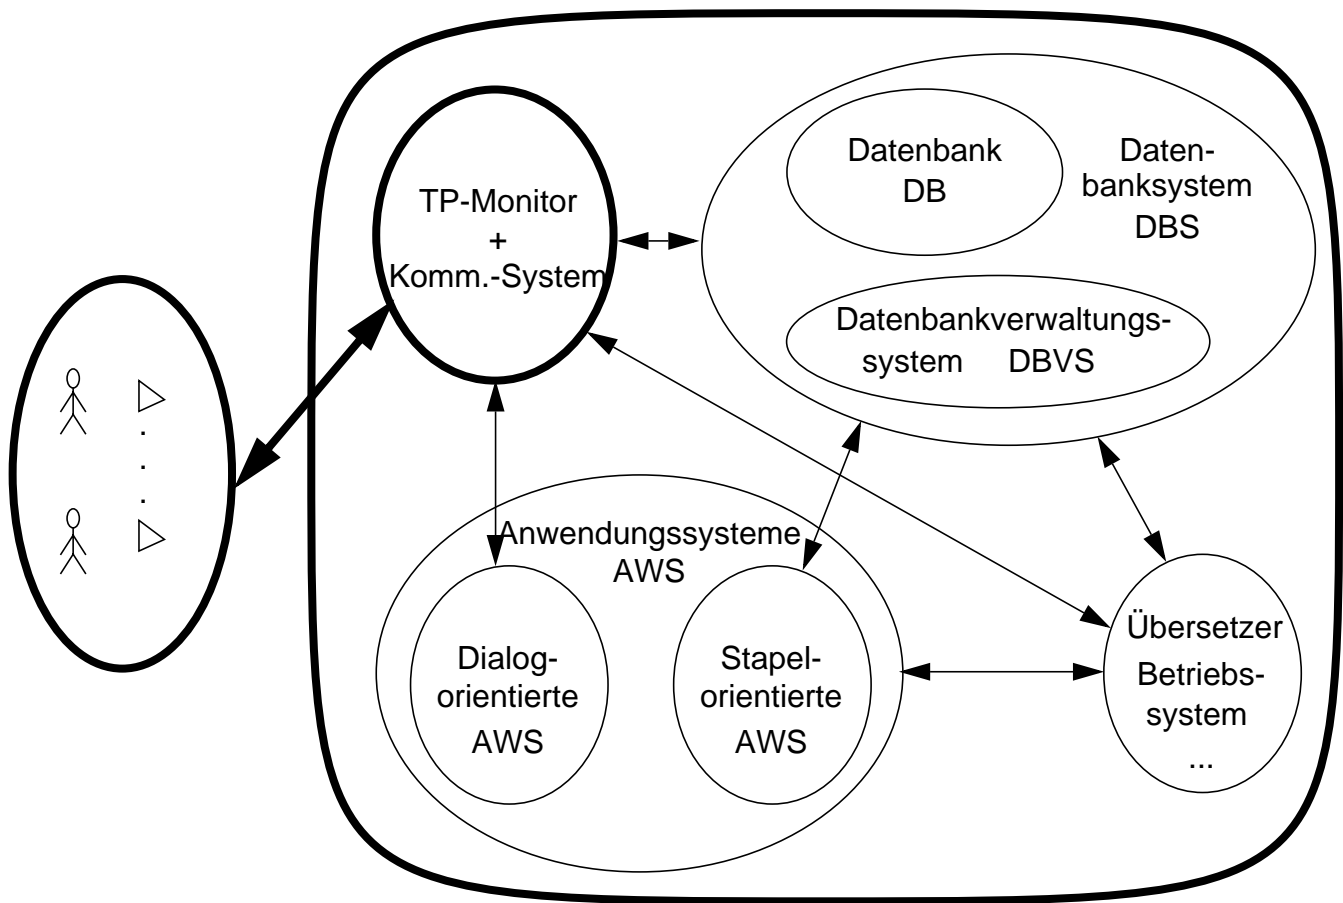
TP-Monitor
+
Komm.-System

Datenbank
DB

Datenbanksystem
DBS

Datenbankverwaltungssystem DBVS

. . .

Anwendungssysteme
AWS

Dialogorientierte
AWS

Stapelorientierte
AWS

Übersetzer
Betriebssystem
...